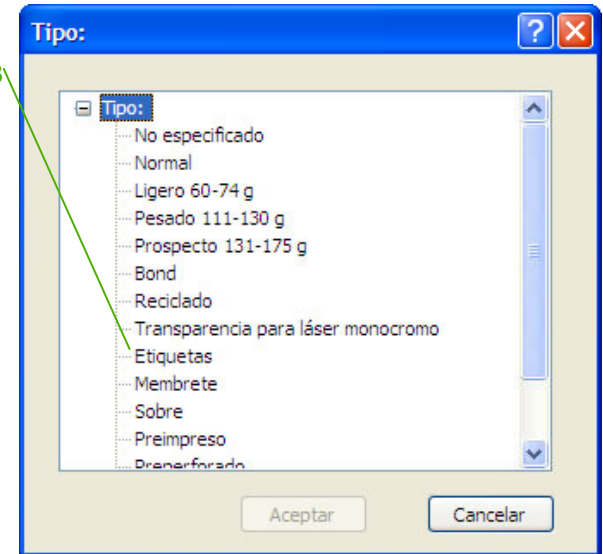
Tipo:

Tipo:
No especificado
Normal
Ligero 60-74 g
Pesado 111-130 g
Prospecto 131-175 g
Bond
Reciclado
Transparencia para láser monocromo
Etiquetas
Membrete
Sobre
Preimpreso
Preperforado

Aceptar
Cancelar